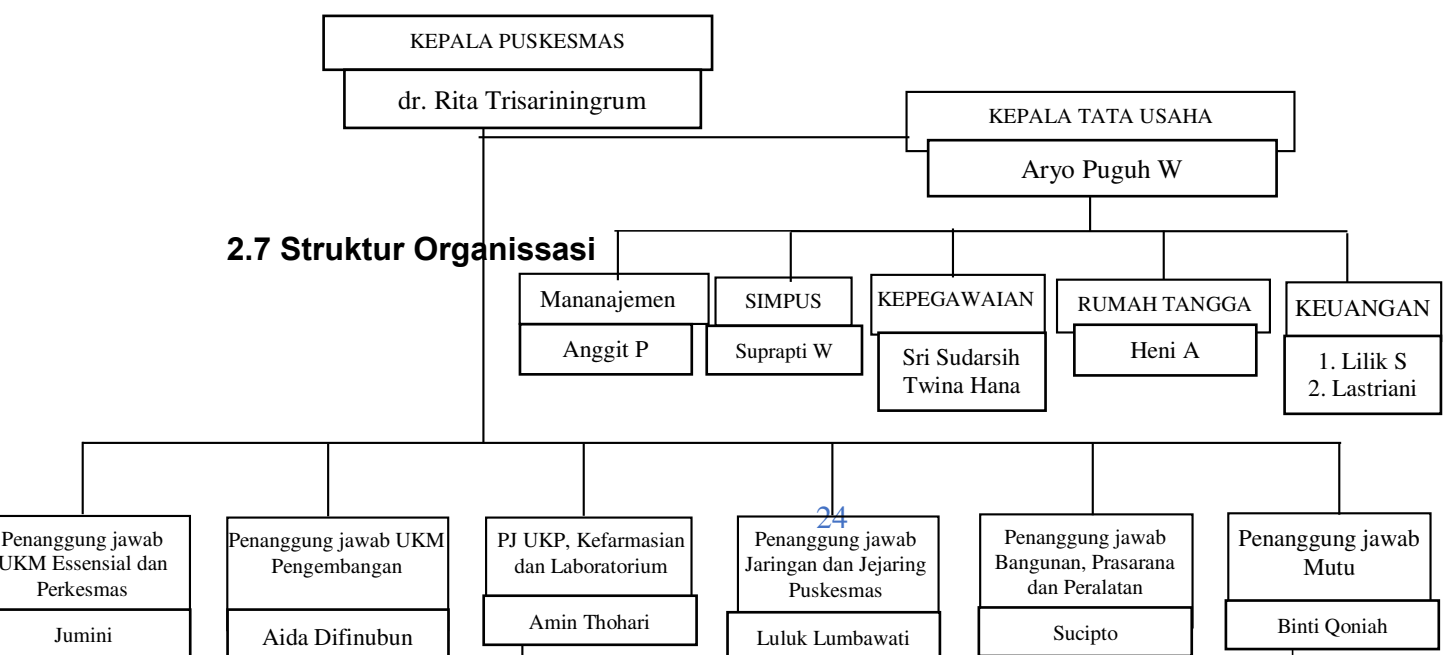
KEPALA PUSKESMAS

dr. Rita Trisariningrum

KEPALA TATA USAHA

Aryo Puguh W

2.7 Struktur Organissasi

Mananajemen

Anggit P

SIMPUS

Suprapti W

KEPEGAWAIAN

Sri Sudarsih
Twina Hana

RUMAH TANGGA

Heni A

KEUANGAN

1. Lilik S
2. Lastriani

Penanggung jawab UKM Essensial dan Perkesmas

Jumini

Penanggung jawab UKM Pengembangan

Aida Difinubun

PJ UKP, Kefarmasian dan Laboratorium

Amin Thohari

24

Penanggung jawab Jaringan dan Jejaring Puskesmas

Luluk Lumbawati

Penanggung jawab Bangunan, Prasarana dan Peralatan

Sucipto

Penanggung jawab Mutu

Binti Qoniah